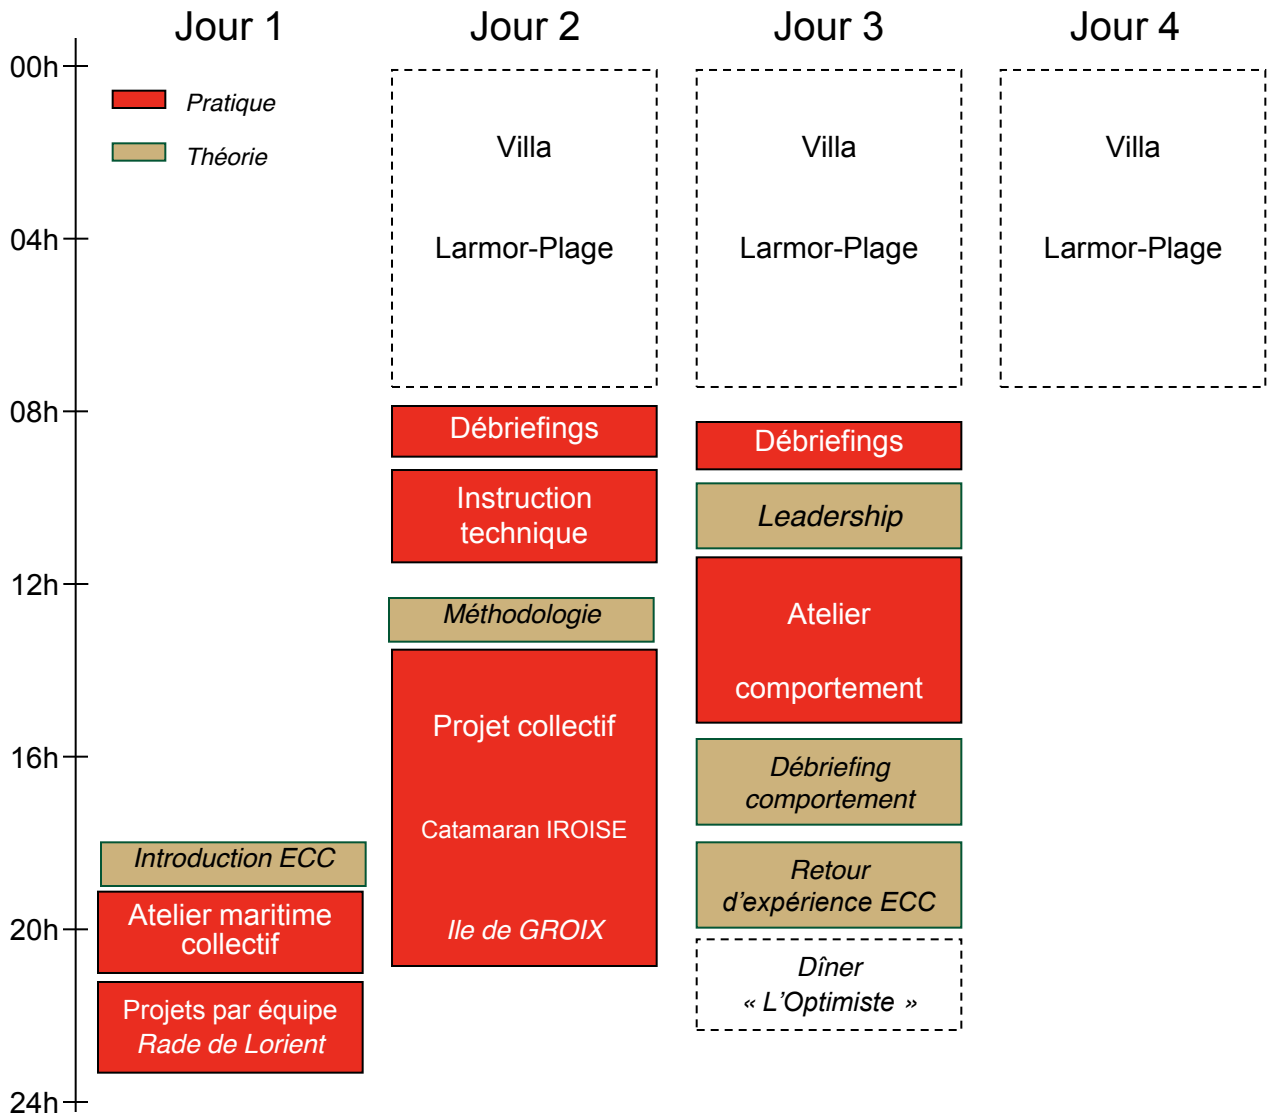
Jour 1

Jour 2

Jour 3

Jour 4

00h

04h

08h

12h

16h

20h

24h

Pratique

Théorie

Introduction ECC

Atelier maritime collectif

Projets par équipe
Rade de Lorient

Villa

Larmor-Plage

Débriefings

Instruction technique

Méthodologie

Projet collectif

Catamaran IROISE

Ile de GROIX

Villa

Larmor-Plage

Débriefings

Leadership

Atelier

comportement

Débriefing comportement

Retour d'expérience ECC

Dîner
« L'Optimiste »

Villa

Larmor-Plage